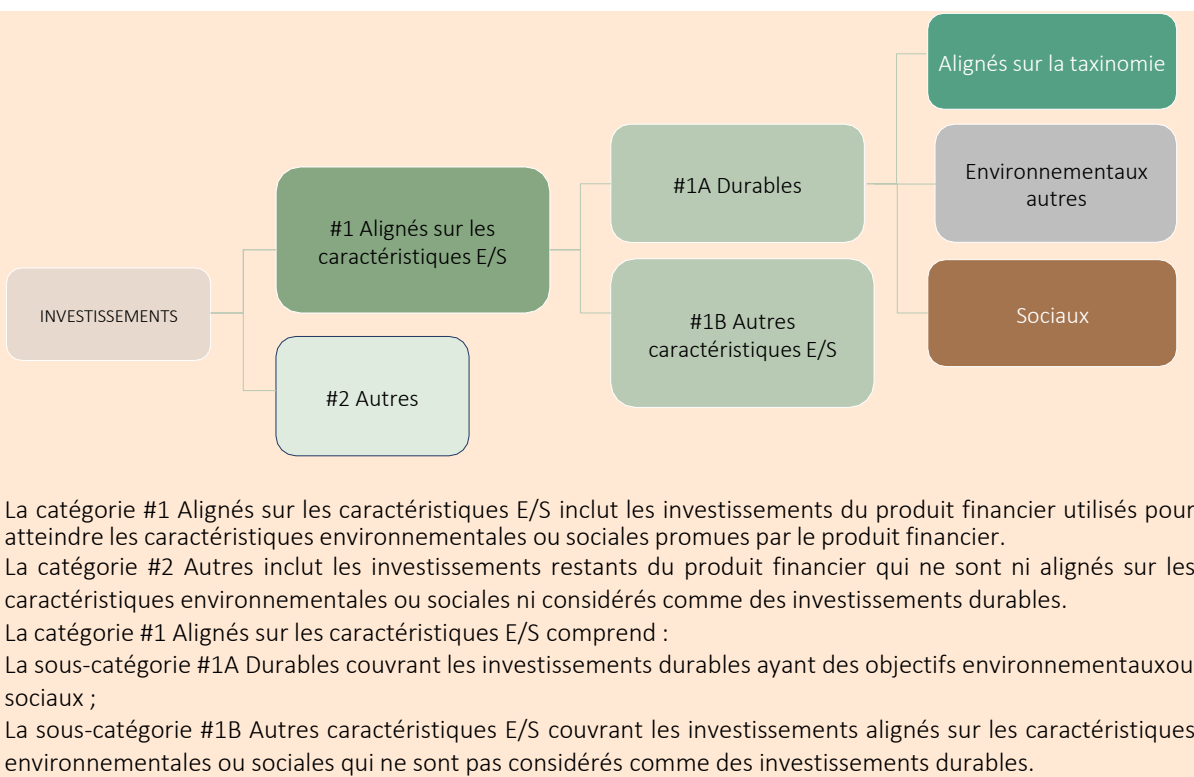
Alignés sur la taxinomie

#1A Durables

Environnementaux autres

#1 Alignés sur les caractéristiques E/S

INVESTISSEMENTS

#1B Autres caractéristiques E/S

Sociaux

#2 Autres

La catégorie #1 Alignés sur les caractéristiques E/S inclut les investissements du produit financier utilisés pour atteindre les caractéristiques environnementales ou sociales promues par le produit financier.

La catégorie #2 Autres inclut les investissements restants du produit financier qui ne sont ni alignés sur les caractéristiques environnementales ou sociales ni considérés comme des investissements durables.

La catégorie #1 Alignés sur les caractéristiques E/S comprend :

La sous-catégorie #1A Durables couvrant les investissements durables ayant des objectifs environnementauxou sociaux ;

La sous-catégorie #1B Autres caractéristiques E/S couvrant les investissements alignés sur les caractéristiques environnementales ou sociales qui ne sont pas considérés comme des investissements durables.